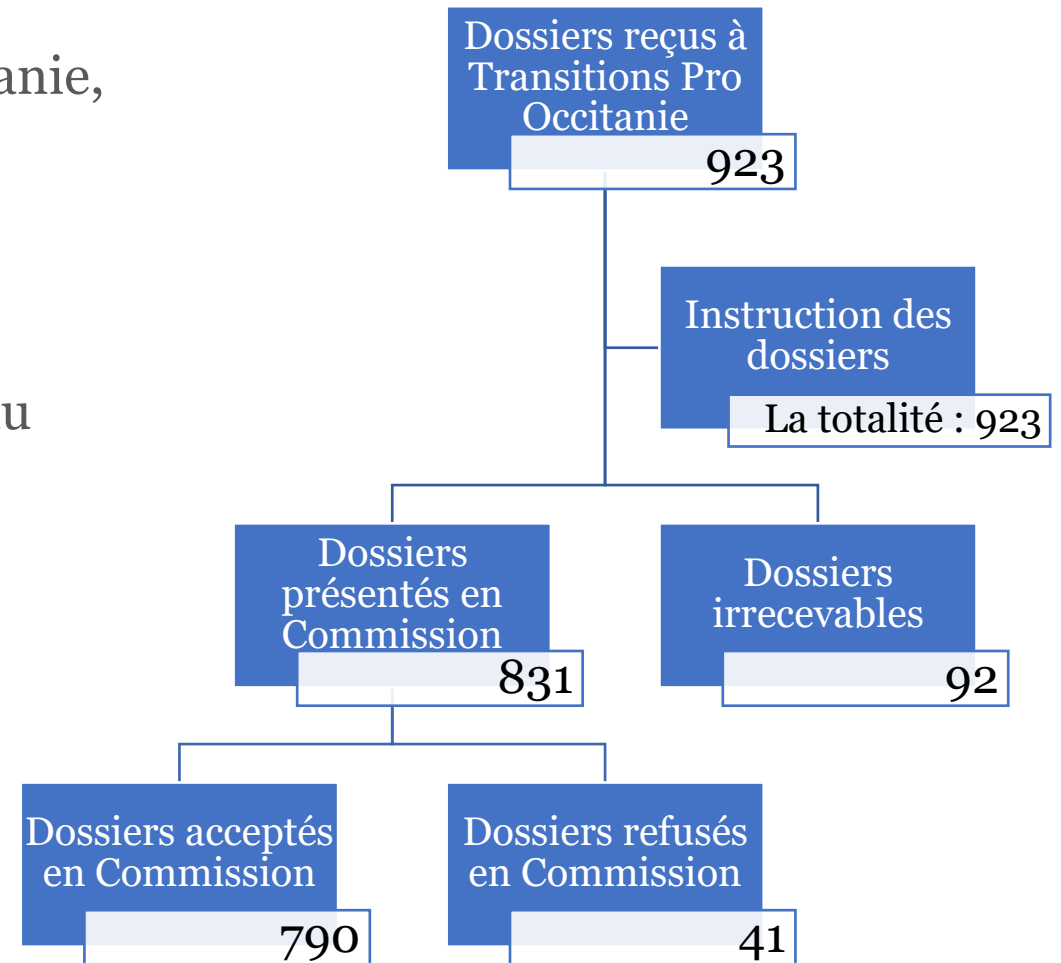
anie,

u

Dossiers reçus à Transitions Pro Occitanie
923

Instruction des dossiers
La totalité : 923

Dossiers présentés en Commission
831

Dossiers irrecevables
92

Dossiers acceptés en Commission
790

Dossiers refusés en Commission
41